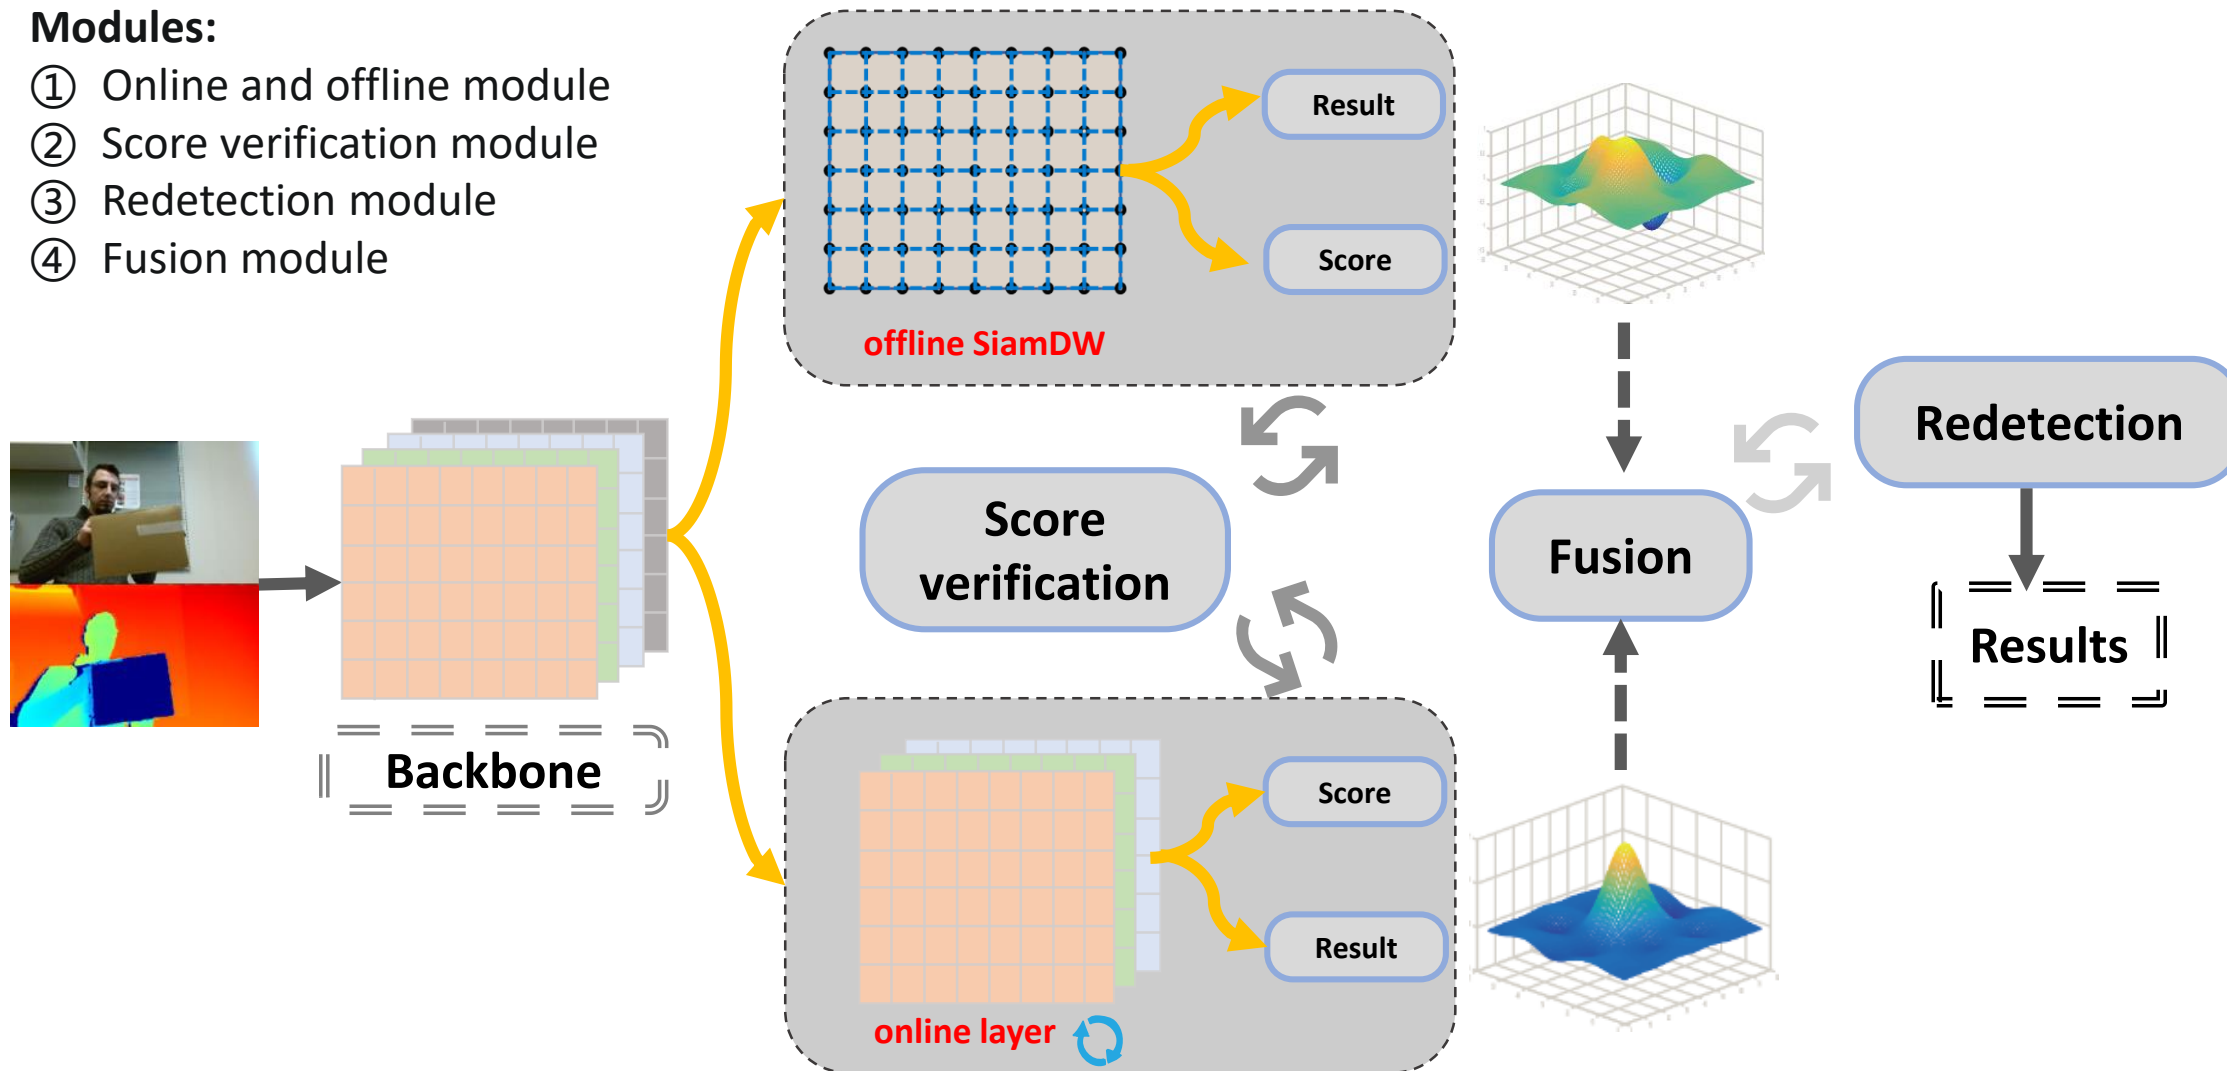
Modules:
① Online and offline module
② Score verification module
③ Redetection module
④ Fusion module

Result
Score
offline SiamDW

Backbone

Score verification

Fusion

Redetection

Results

Score
Result
online layer